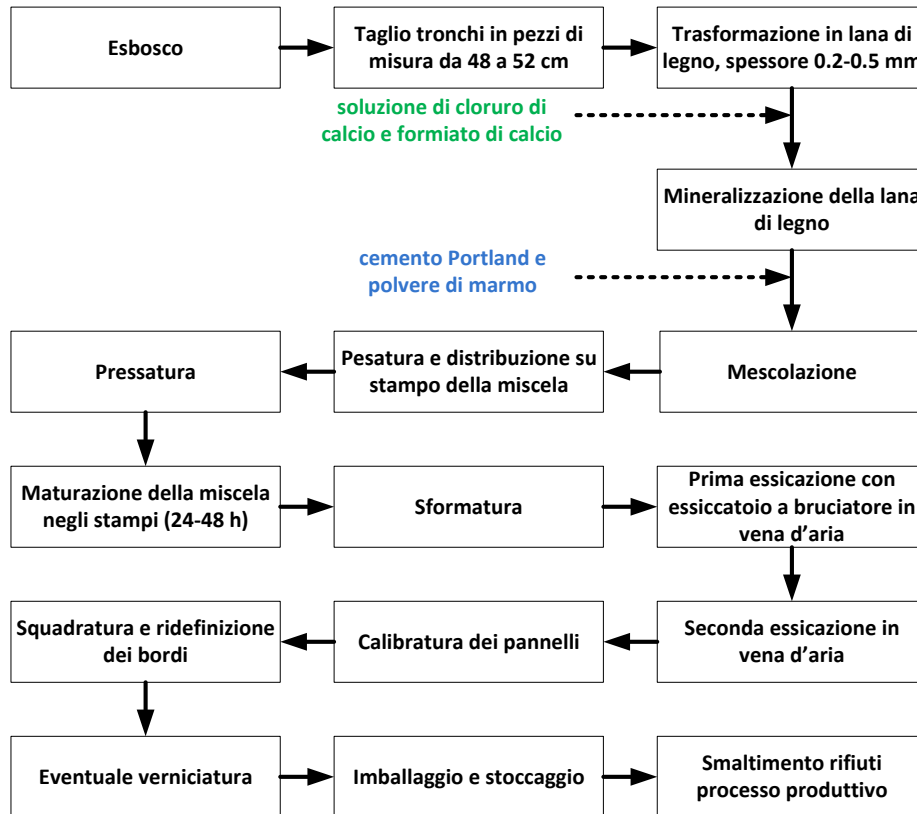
Esbosco

Taglio tronchi in pezzi di misura da 48 a 52 cm

Trasformazione in lana di legno, spessore 0.2-0.5 mm

soluzione di cloruro di calcio e formiato di calcio

Mineralizzazione della lana di legno

cemento Portland e polvere di marmo

Mescolazione

Pesatura e distribuzione su stampo della miscela

Pressatura

Maturazione della miscela negli stampi (24-48 h)

Sformatura

Prima essicazione con essiccatoio a bruciatore in vena d’aria

Seconda essicazione in vena d’aria

Calibratura dei pannelli

Squadratura e ridefinizione dei bordi

Eventuale verniciatura

Imballaggio e stoccaggio

Smaltimento rifiuti processo produttivo